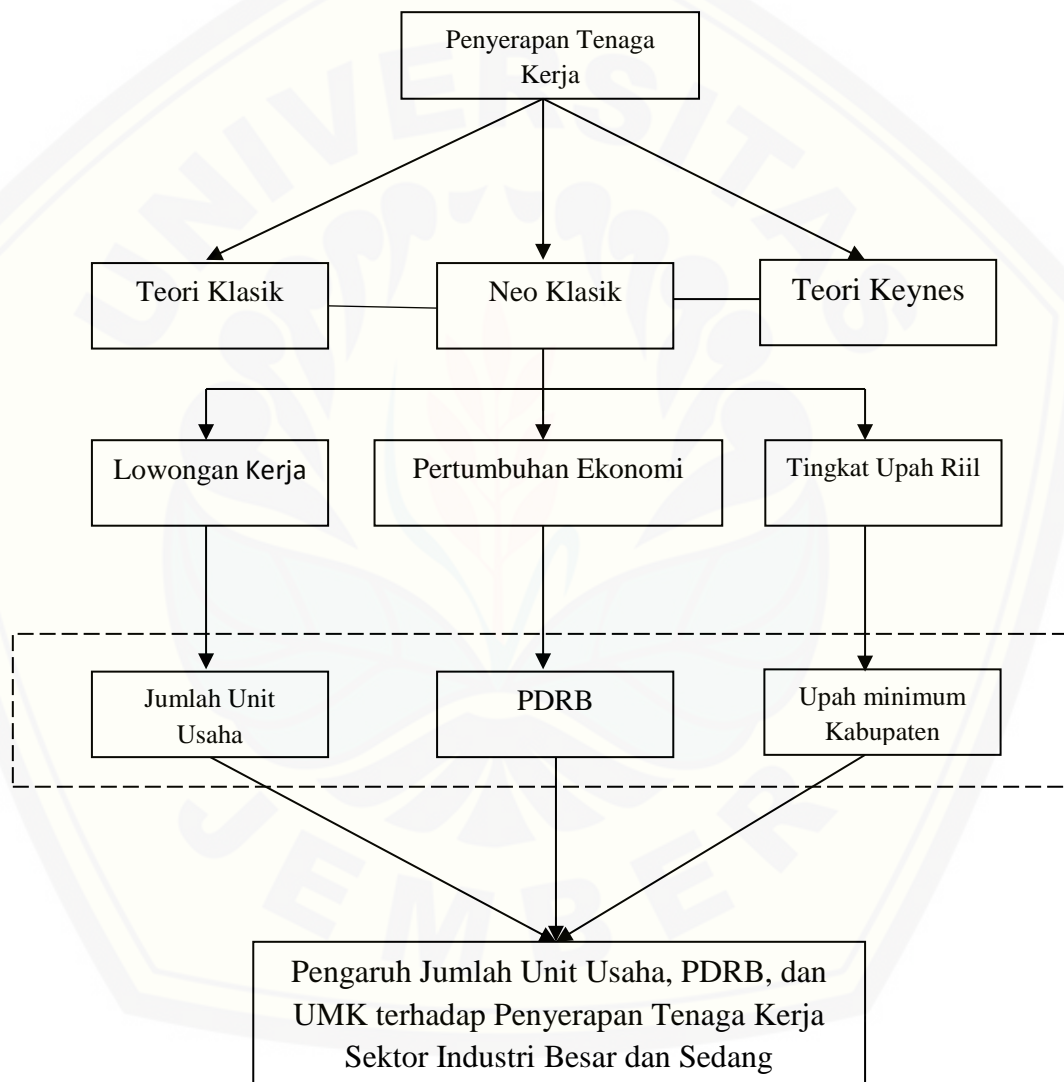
Penyerapan Tenaga Kerja

Teori Klasik

Neo Klasik

Teori Keynes

Lowongan Kerja

Pertumbuhan Ekonomi

Tingkat Upah Riil

Jumlah Unit Usaha

PDRB

Upah minimum Kabupaten

Pengaruh Jumlah Unit Usaha, PDRB, dan UMK terhadap Penyerapan Tenaga Kerja Sektor Industri Besar dan Sedang